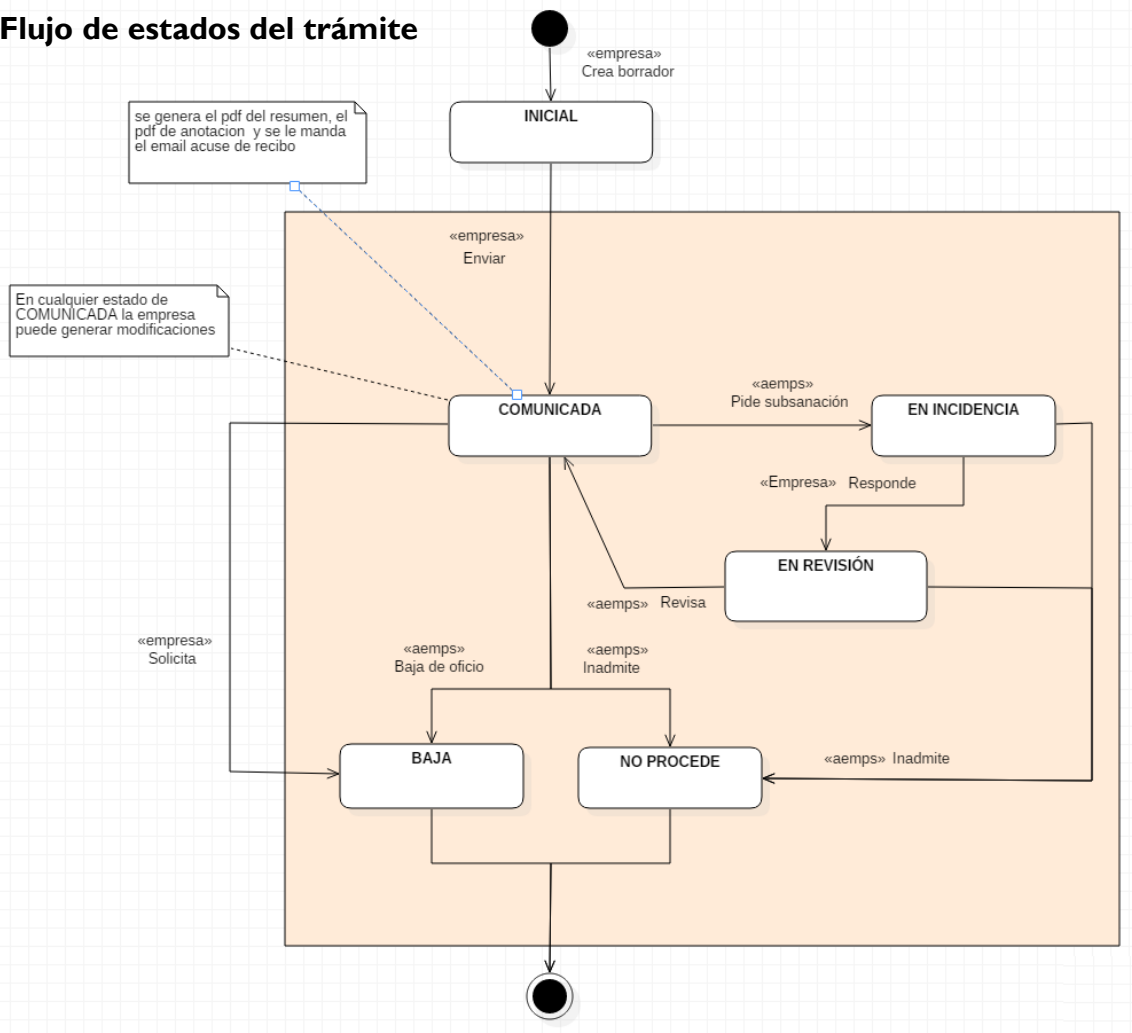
Flujo de estados del trámite

«empresa»
Crea borrador

se genera el pdf del resumen, el pdf de anotacion y se le manda el email acuse de recibo

INICIAL

«empresa»
Enviar

En cualquier estado de COMUNICADA la empresa puede generar modificaciones

«aemps»
Pide subsanación

COMUNICADA

EN INCIDENCIA

«Empresa» Responde

EN REVISIÓN

«aemps» Revisa

«empresa»
Solicita

«aemps»
Baja de oficio

«aemps»
Inadmite

BAJA

NO PROCEDE

«aemps» Inadmite